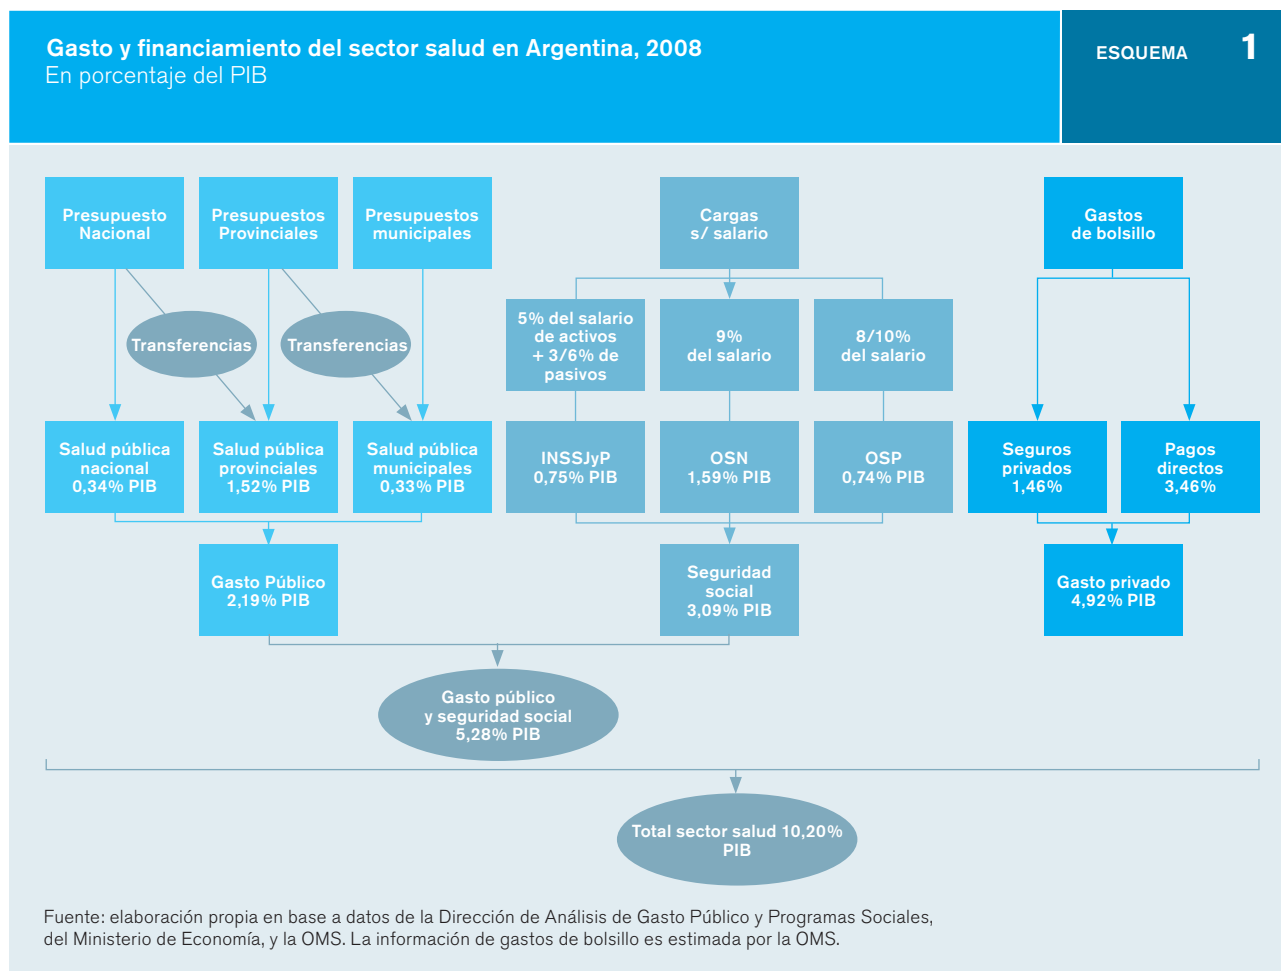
Gasto y financiamiento del sector salud en Argentina, 2008
En porcentaje del PIB

ESQUEMA 1

Presupuesto Nacional

Presupuestos Provinciales

Presupuestos municipales

Transferencias

Transferencias

Salud pública nacional 0,34% PIB

Salud pública provinciales 1,52% PIB

Salud pública municipales 0,33% PIB

Gasto Público 2,19% PIB

Cargas s/ salario

5% del salario de activos + 3/6% de pasivos

9% del salario

8/10% del salario

INSSJyP 0,75% PIB

OSN 1,59% PIB

OSP 0,74% PIB

Seguridad social 3,09% PIB

Gastos de bolsillo

Seguros privados 1,46%

Pagos directos 3,46%

Gasto privado 4,92% PIB

Gasto público y seguridad social 5,28% PIB

Total sector salud 10,20% PIB

Fuente: elaboración propia en base a datos de la Dirección de Análisis de Gasto Público y Programas Sociales, del Ministerio de Economía, y la OMS. La información de gastos de bolsillo es estimada por la OMS.